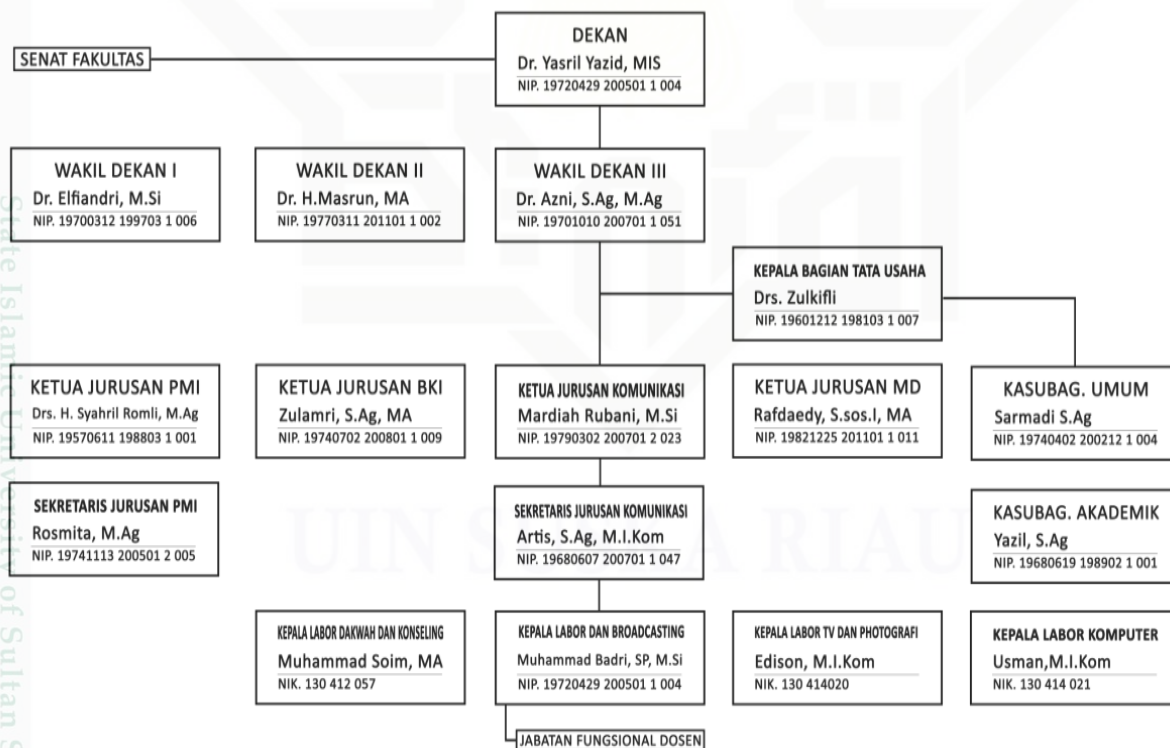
SENAT FAKULTAS

DEKAN
Dr. Yasril Yazid, MIS
NIP. 19720429 200501 1 004

WAKIL DEKAN I
Dr. Elfiandri, M.Si
NIP. 19700312 199703 1 006

WAKIL DEKAN II
Dr. H.Masrun, MA
NIP. 19770311 201101 1 002

WAKIL DEKAN III
Dr. Azni, S.Ag, M.Ag
NIP. 19701010 200701 1 051

KEPALA BAGIAN TATA USAHA
Drs. Zulkifli
NIP. 19601212 198103 1 007

KETUA JURUSAN PMI
Drs. H. Syahril Romli, M.Ag
NIP. 19570611 198803 1 001

KETUA JURUSAN BKI
Zulamri, S.Ag, MA
NIP. 19740702 200801 1 009

KETUA JURUSAN KOMUNIKASI
Mardiah Rubani, M.Si
NIP. 19790302 200701 2 023

KETUA JURUSAN MD
Rafdaedy, S.sos.I, MA
NIP. 19821225 201101 1 011

KASUBAG. UMUM
Sarmadi S.Ag
NIP. 19740402 200212 1 004

SEKRETARIS JURUSAN PMI
Rosmita, M.Ag
NIP. 19741113 200501 2 005

SEKRETARIS JURUSAN KOMUNIKASI
Artis, S.Ag, M.I.Kom
NIP. 19680607 200701 1 047

KASUBAG. AKADEMIK
Yazil, S.Ag
NIP. 19680619 198902 1 001

KEPALA LABOR DAKWAH DAN KONSELING
Muhammad Soim, MA
NIK. 130 412 057

KEPALA LABOR DAN BROADCASTING
Muhammad Badri, SP, M.Si
NIP. 19720429 200501 1 004

KEPALA LABOR TV DAN PHOTOGRAFI
Edison, M.I.Kom
NIK. 130 414020

KEPALA LABOR KOMPUTER
Usman,M.I.Kom
NIK. 130 414 021

JABATAN FUNGSIONAL DOSEN

State Islamic University of Sultan S
UIN SUSKA RIAU